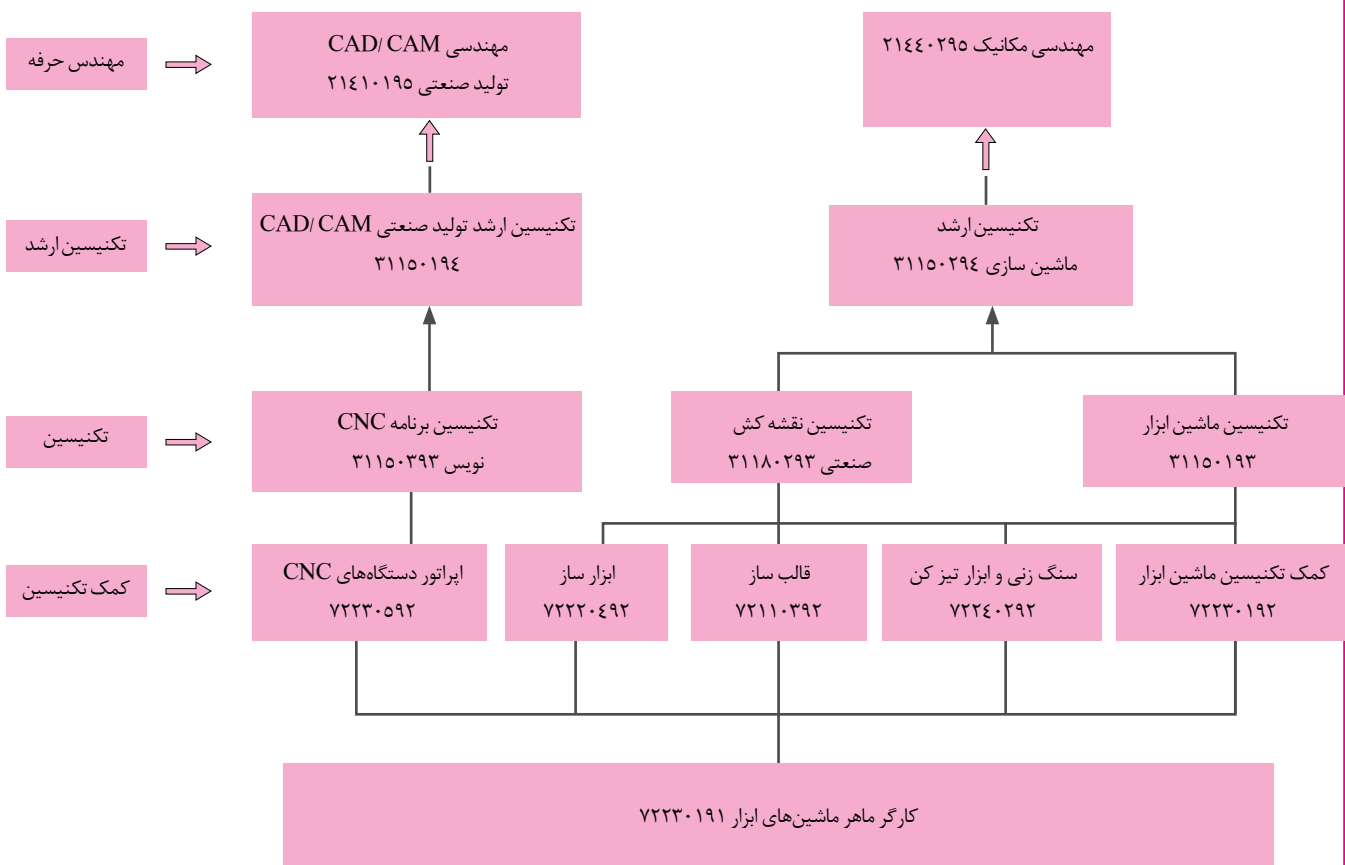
مهندس حرفه

مهندسی CAD/CAM
تولید صنعتی ۲۱۴۱۰۱۹۵

مهندسی مکانیک ۲۱۴۴۰۲۹۵

تکنیسین ارشد

تکنیسین ارشد تولید صنعتی CAD/CAM
۳۱۱۵۰۱۹۴

تکنیسین ارشد
ماشین سازی ۳۱۱۵۰۲۹۴

تکنیسین

تکنیسین برنامه CNC
نویس ۳۱۱۵۰۳۹۳

تکنیسین نقشه کش
صنعتی ۳۱۱۸۰۲۹۳

تکنیسین ماشین ابزار
۳۱۱۵۰۱۹۳

کمک تکنیسین

اپراتور دستگاه‌های CNC
۷۲۲۳۰۵۹۲

ابزار ساز
۷۲۲۲۰۴۹۲

قالب ساز
۷۲۱۱۰۳۹۲

سنگ زنی و ابزار تیز کن
۷۲۲۴۰۲۹۲

کمک تکنیسین ماشین ابزار
۷۲۲۳۰۱۹۲

کارگر ماهر ماشین‌های ابزار ۷۲۲۳۰۱۹۱